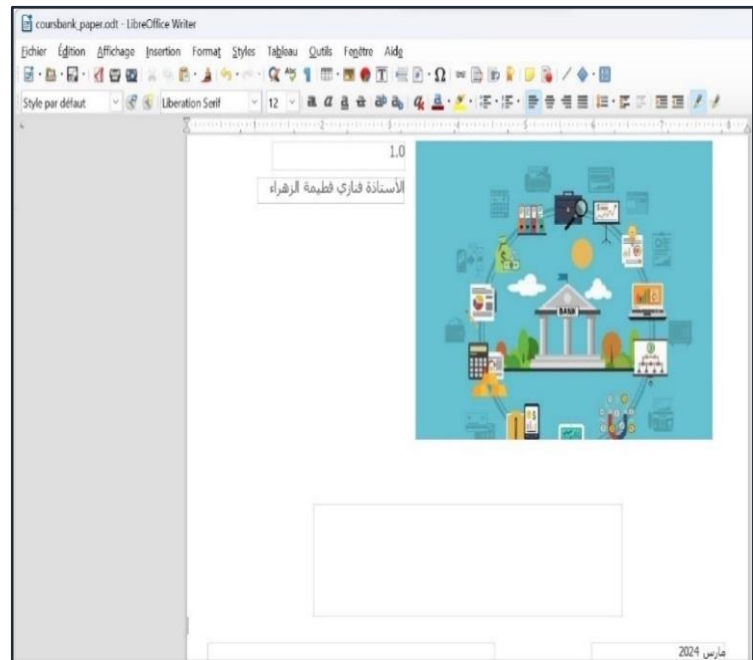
coursbank_paper.odt - LibreOffice Writer

Fichier Édition Affichage Insertion Format Styles Tableau Outils Fenêtre Aide

Style par défaut Liberation Serif 12

1.0

الأستاذة فناري فطيمة الزهراء

BANK

مارس 2024